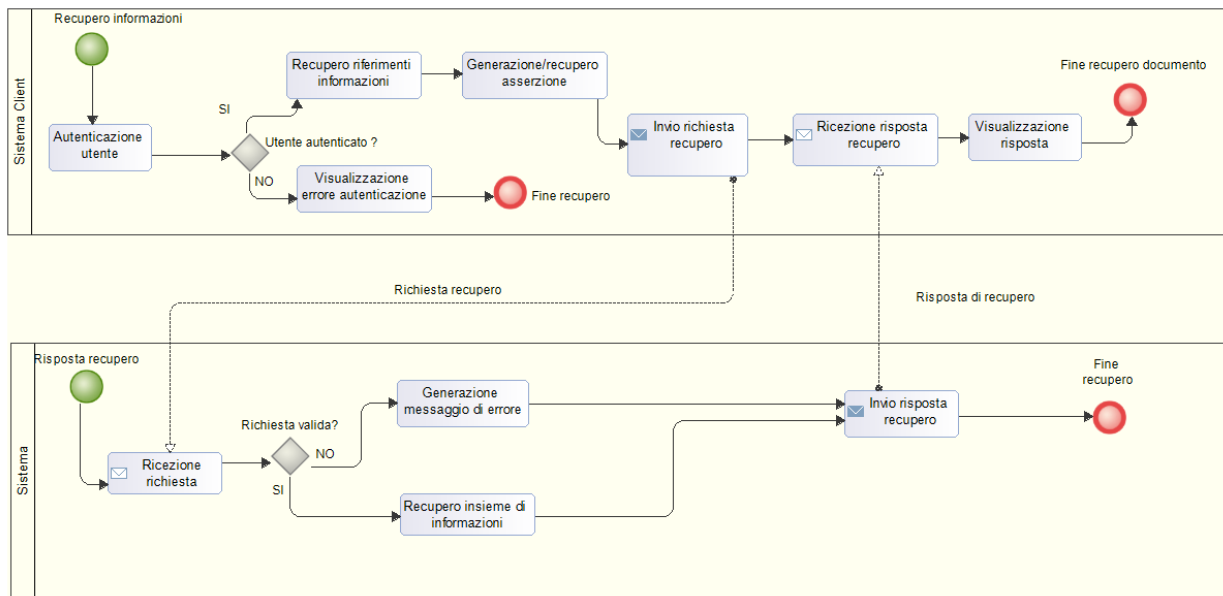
Sistema Client

Recupero informazioni

Autenticazione utente

SI

Utente autenticato ?

NO

Recupero riferimenti informazioni

Generazione/recupero asserzione

Visualizzazione errore autenticazione

Fine recupero

Invio richiesta recupero

Ricezione risposta recupero

Visualizzazione risposta

Fine recupero documento

Richiesta recupero

Risposta di recupero

Sistema

Risposta recupero

Ricezione richiesta

Richiesta valida?

NO

SI

Generazione messaggio di errore

Recupero insieme di informazioni

Invio risposta recupero

Fine recupero